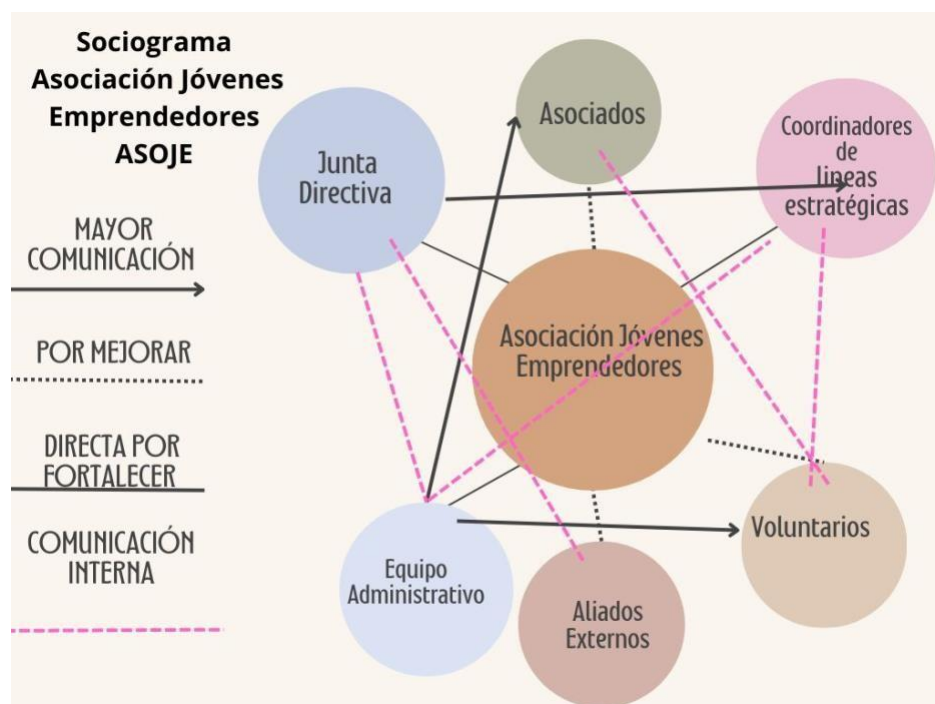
Sociograma
Asociación Jóvenes
Emprendedores
ASOJE

MAYOR
COMUNICACIÓN

POR MEJORAR

DIRECTA POR
FORTALECER

COMUNICACIÓN
INTERNA

Junta
Directiva

Asociados

Coordinadores
de
lineas
estratégicas

Asociación Jóvenes
Emprendedores

Equipo
Administrativo

Aliados
Externos

Voluntarios